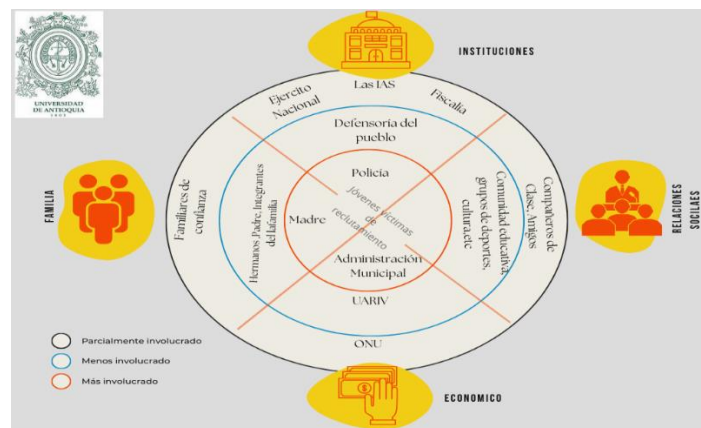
UNIVERSIDAD DE ANTIOQUIA
1803

INSTITUCIONES

FAMILIA

RELACIONES SOCIALES

ECONOMICO

Las IAS

Ejercito Nacional

Fiscalia

Defensoría del pueblo

Familiares de confianza

Hermanos Padre, Integrantes del la familia

Policía

Madre

Jóvenes víctimas de reclutamiento

Administración Municipal

Comunidad educativa, grupos de deportes, cultura,etc

Compañeros de Clase, Amigos

UARIV

ONU

Parcialmente involucrado

Menos involucrado

Más involucrado